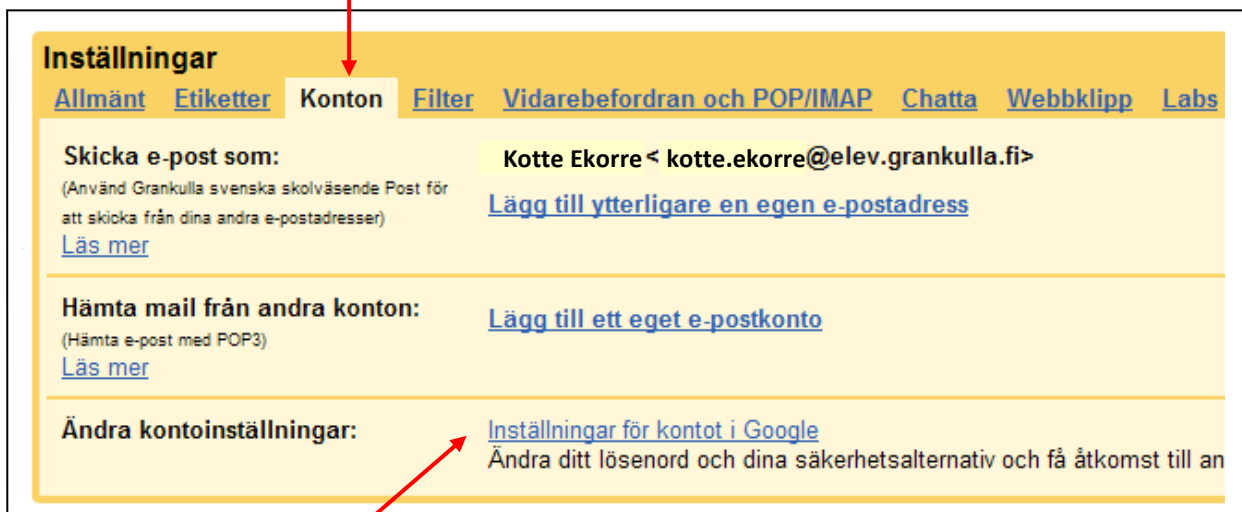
Inställningar

Allmänt Etiketter Konton Filter Vidarebefordran och POP/IMAP Chatta Webbklipp Labs

Skicka e-post som:
(Använd Grankulla svenska skolväsende Post för att skicka från dina andra e-postadresser)
Läs mer

Kotte Ekorre < kotte.ekorre@elev.grankulla.fi>

Lägg till ytterligare en egen e-postadress

Hämta mail från andra konton:
(Hämta e-post med POP3)
Läs mer

Lägg till ett eget e-postkonto

Ändra kontoinställningar:

Inställningar för kontot i Google
Ändra ditt lösenord och dina säkerhetsalternativ och få åtkomst till an